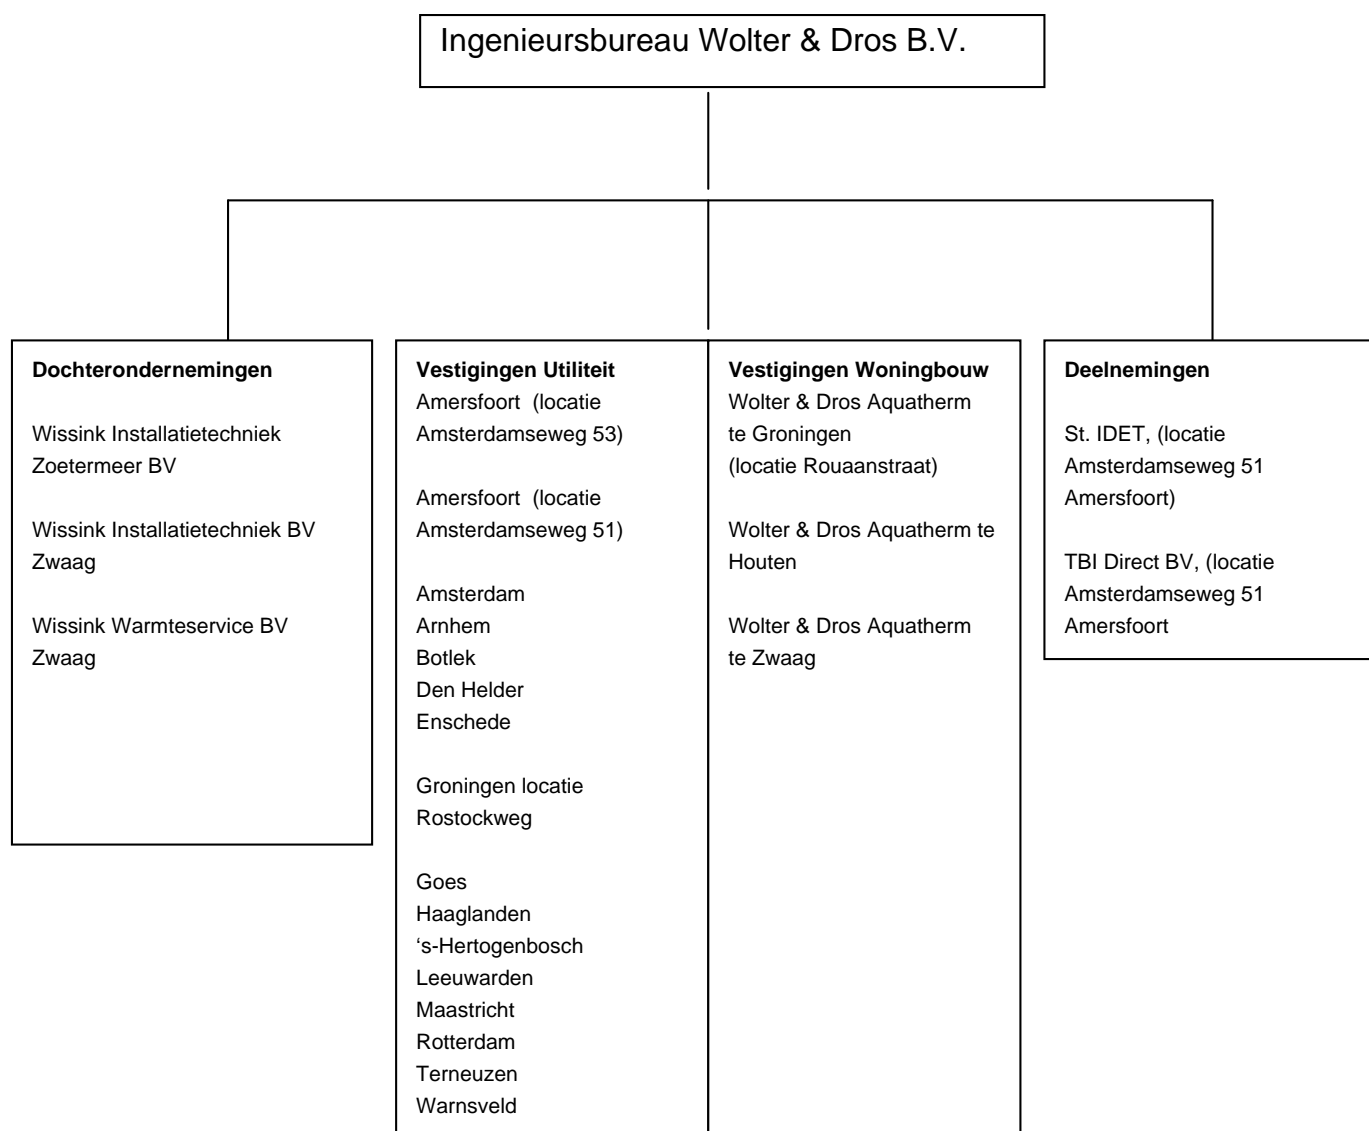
Ingenieursbureau Wolter & Dros B.V.

**Dochterondernemingen**

Wissink Installatietechniek Zoetermeer BV

Wissink Installatietechniek BV Zwaag

Wissink Warmteservice BV Zwaag

**Vestigingen Utiliteit**
Amersfoort (locatie Amsterdamseweg 53)

Amersfoort (locatie Amsterdamseweg 51)

Amsterdam
Arnhem
Botlek
Den Helder
Enschede

Groningen locatie Rostockweg

Goes
Haaglanden
'sHertogenbosch
Leeuwarden
Maastricht
Rotterdam
Terneuzen
Warnsveld

**Vestigingen Woningbouw**
Wolter & Dros Aquatherm te Groningen
(locatie Rouaanstraat)

Wolter & Dros Aquatherm te Houten

Wolter & Dros Aquatherm te Zwaag

**Deelnemingen**

St. IDET, (locatie Amsterdamseweg 51 Amersfoort)

TBI Direct BV, (locatie Amsterdamseweg 51 Amersfoort